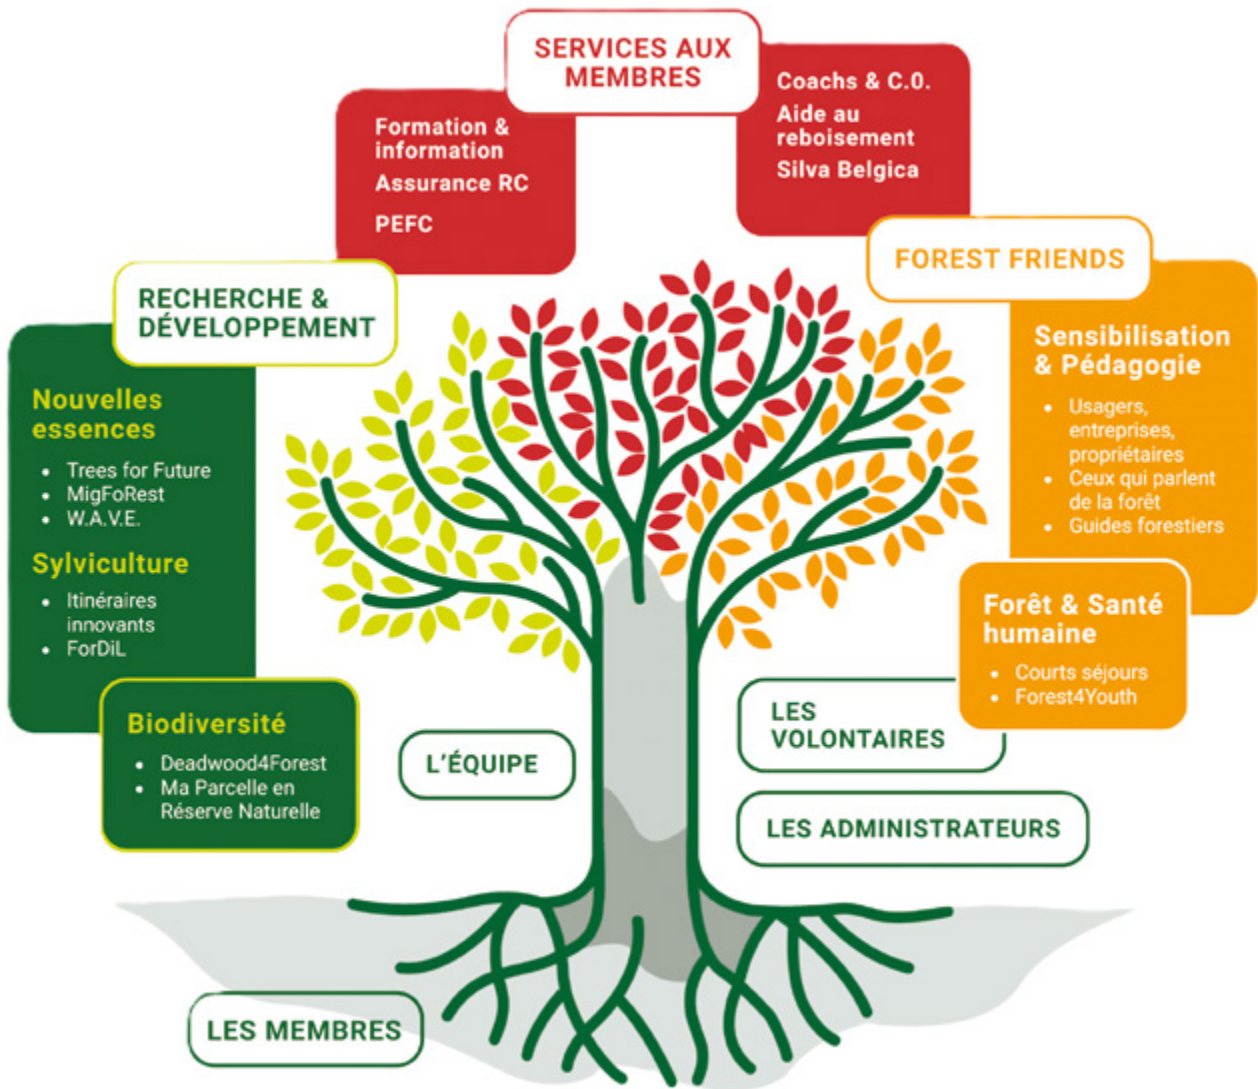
SERVICES AUX MEMBRES

Formation & information
Assurance RC
PEFC

Coachs & C.O.
Aide au reboisement
Silva Belgica

FOREST FRIENDS

Sensibilisation & Pédagogie
- Usagers, entreprises, propriétaires
- Ceux qui parlent de la forêt
- Guides forestiers

Forêt & Santé humaine
- Courts séjours
- Forest4Youth

RECHERCHE & DÉVELOPPEMENT

Nouvelles essences
- Trees for Future
- MigFoRest
- W.A.V.E.

Sylviculture
- Itinéraires innovants
- ForDiL

Biodiversité
- Deadwood4Forest
- Ma Parcelle en Réserve Naturelle

L'ÉQUIPE

LES VOLONTAIRES

LES ADMINISTRATEURS

LES MEMBRES